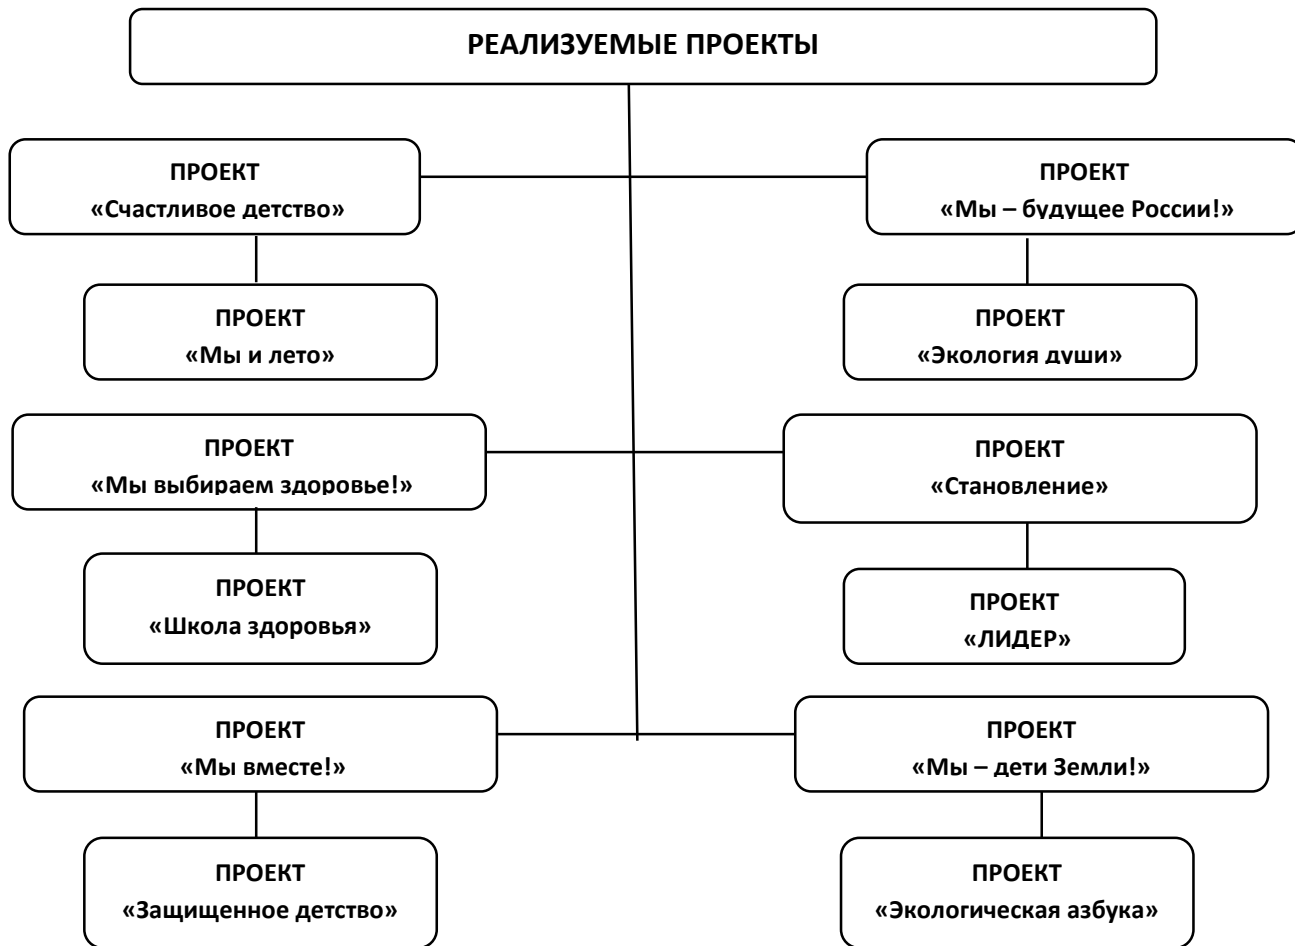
РЕАЛИЗУЕМЫЕ ПРОЕКТЫ

ПРОЕКТ
«Счастливое детство»

ПРОЕКТ
«Мы – будущее России!»

ПРОЕКТ
«Мы и лето»

ПРОЕКТ
«Экология души»

ПРОЕКТ
«Мы выбираем здоровье!»

ПРОЕКТ
«Становление»

ПРОЕКТ
«Школа здоровья»

ПРОЕКТ
«ЛИДЕР»

ПРОЕКТ
«Мы вместе!»

ПРОЕКТ
«Мы – дети Земли!»

ПРОЕКТ
«Защищенное детство»

ПРОЕКТ
«Экологическая азбука»